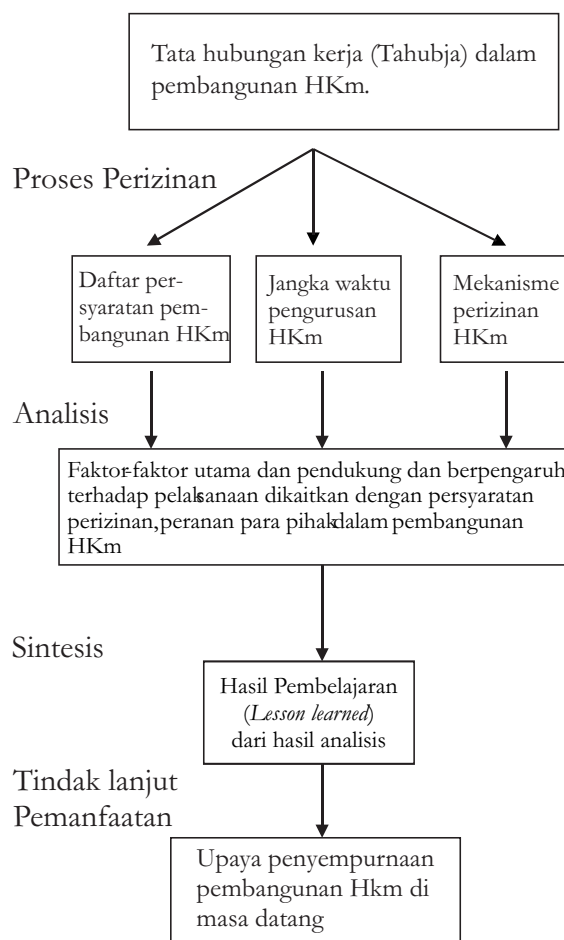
Tata hubungan kerja (Tahubja) dalam pembangunan HKm.

Proses Perizinan

Daftar persyaratan pembangunan HKm

Jangka waktu pengurusan HKm

Mekanisme perizinan HKm

Analisis

Faktor-faktor utama dan pendukung dan berpengaruh terhadap pelaksanaan dikaitkan dengan persyaratan perizinan, peranan para pihak dalam pembangunan HKm

Sintesis

Hasil Pembelajaran (*Lesson learned*) dari hasil analisis

Tindak lanjut Pemanfaatan

Upaya penyempurnaan pembangunan Hkm di masa datang